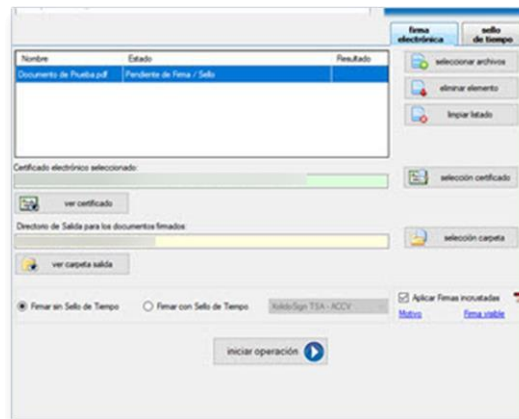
firma electrónica

sello de tiempo

| Nombre | Estado | Resultado |
|---|---|---|
| Documento de Prueba.pdf | Pendiente de Firma / Sello | |

seleccionar archivos

eliminar elemento

limpiar listado

Certificado electrónico seleccionado:

selección certificado

ver certificado

Directorio de Salida para los documentos firmados:

selección carpeta

ver carpeta salida

Firmar sin Sello de Tiempo

Firmar con Sello de Tiempo

XolidoSign TSA - ACCV

Aplicar Firmas incrustadas

Motivo

Firma visible

iniciar operación